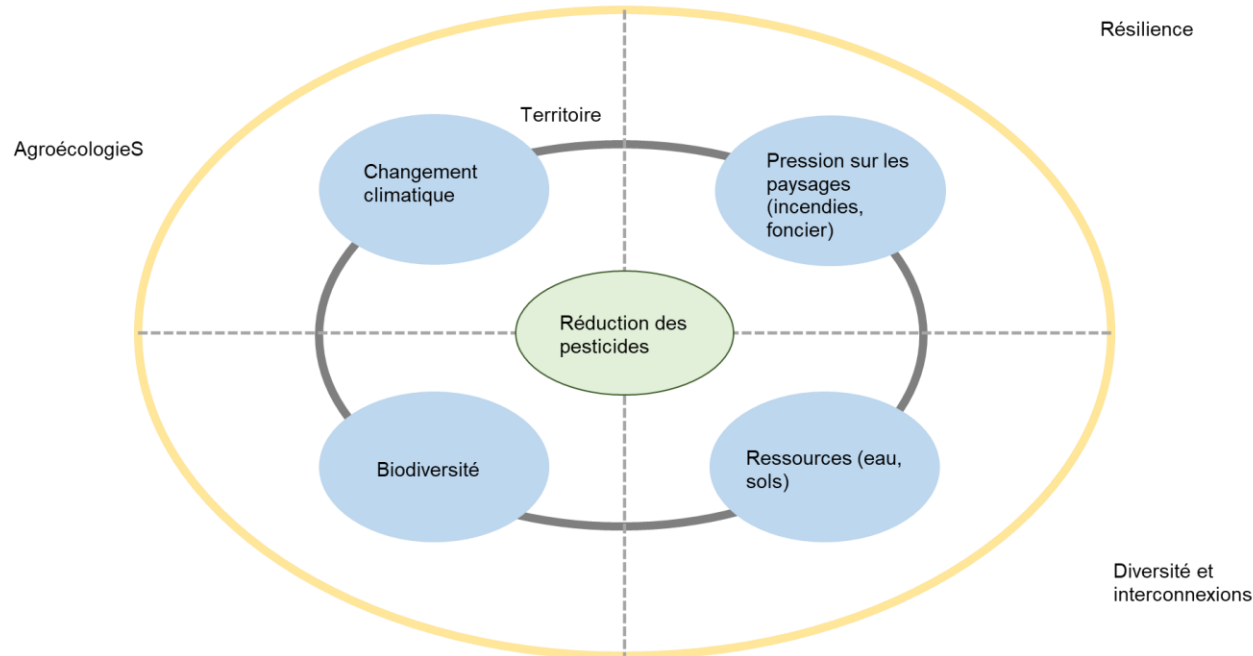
Résilience

AgroécologieS

Territoire

Changement climatique

Pression sur les paysages (incendies, foncier)

Réduction des pesticides

Biodiversité

Ressources (eau, sols)

Diversité et interconnexions